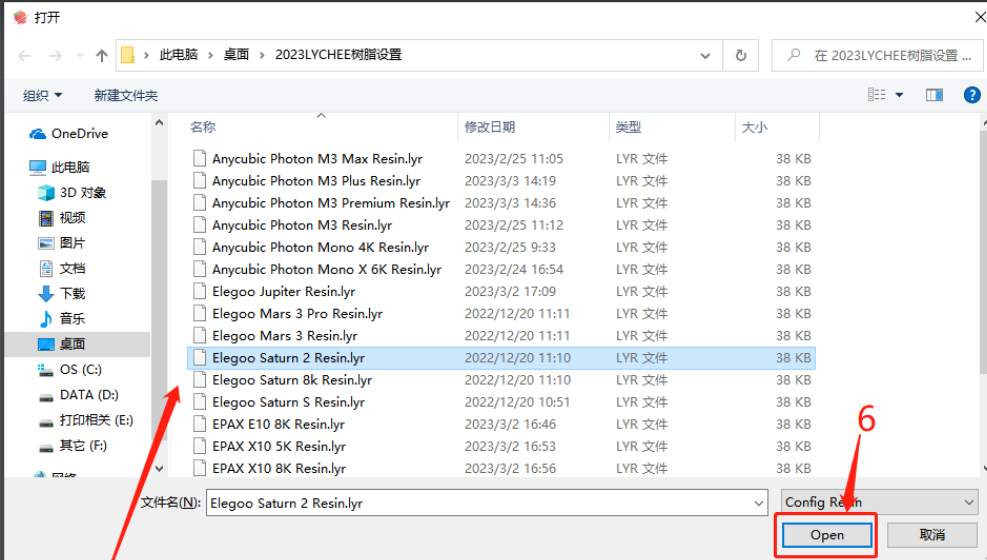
打开

此电脑 › 桌面 › 2023LYCHEE树脂设置

在 2023LYCHEE树脂设置 ...

组织 ▾　新建文件夹

OneDrive
此电脑
3D 对象
视频
图片
文档
下载
音乐
桌面
OS (C:)
DATA (D:)
打印相关 (E:)
其它 (F:)
网络

| 名称 | 修改日期 | 类型 | 大小 |
|---|---|---|---|
| Anycubic Photon M3 Max Resin.lyr | 2023/2/25 11:05 | LYR 文件 | 38 KB |
| Anycubic Photon M3 Plus Resin.lyr | 2023/3/3 14:19 | LYR 文件 | 38 KB |
| Anycubic Photon M3 Premium Resin.lyr | 2023/3/3 14:36 | LYR 文件 | 38 KB |
| Anycubic Photon M3 Resin.lyr | 2023/2/25 11:12 | LYR 文件 | 38 KB |
| Anycubic Photon Mono 4K Resin.lyr | 2023/2/25 9:33 | LYR 文件 | 38 KB |
| Anycubic Photon Mono X 6K Resin.lyr | 2023/2/24 16:54 | LYR 文件 | 38 KB |
| Elegoo Jupiter Resin.lyr | 2023/3/2 17:09 | LYR 文件 | 38 KB |
| Elegoo Mars 3 Pro Resin.lyr | 2022/12/20 11:11 | LYR 文件 | 38 KB |
| Elegoo Mars 3 Resin.lyr | 2022/12/20 11:11 | LYR 文件 | 38 KB |
| Elegoo Saturn 2 Resin.lyr | 2022/12/20 11:10 | LYR 文件 | 38 KB |
| Elegoo Saturn 8k Resin.lyr | 2022/12/20 11:10 | LYR 文件 | 38 KB |
| Elegoo Saturn S Resin.lyr | 2022/12/20 10:51 | LYR 文件 | 38 KB |
| EPAX E10 8K Resin.lyr | 2023/3/2 16:46 | LYR 文件 | 38 KB |
| EPAX X10 5K Resin.lyr | 2023/3/2 16:53 | LYR 文件 | 38 KB |
| EPAX X10 8K Resin.lyr | 2023/3/2 16:56 | LYR 文件 | 38 KB |

6

文件名(N): Elegoo Saturn 2 Resin.lyr
Config Resin
Open　取消